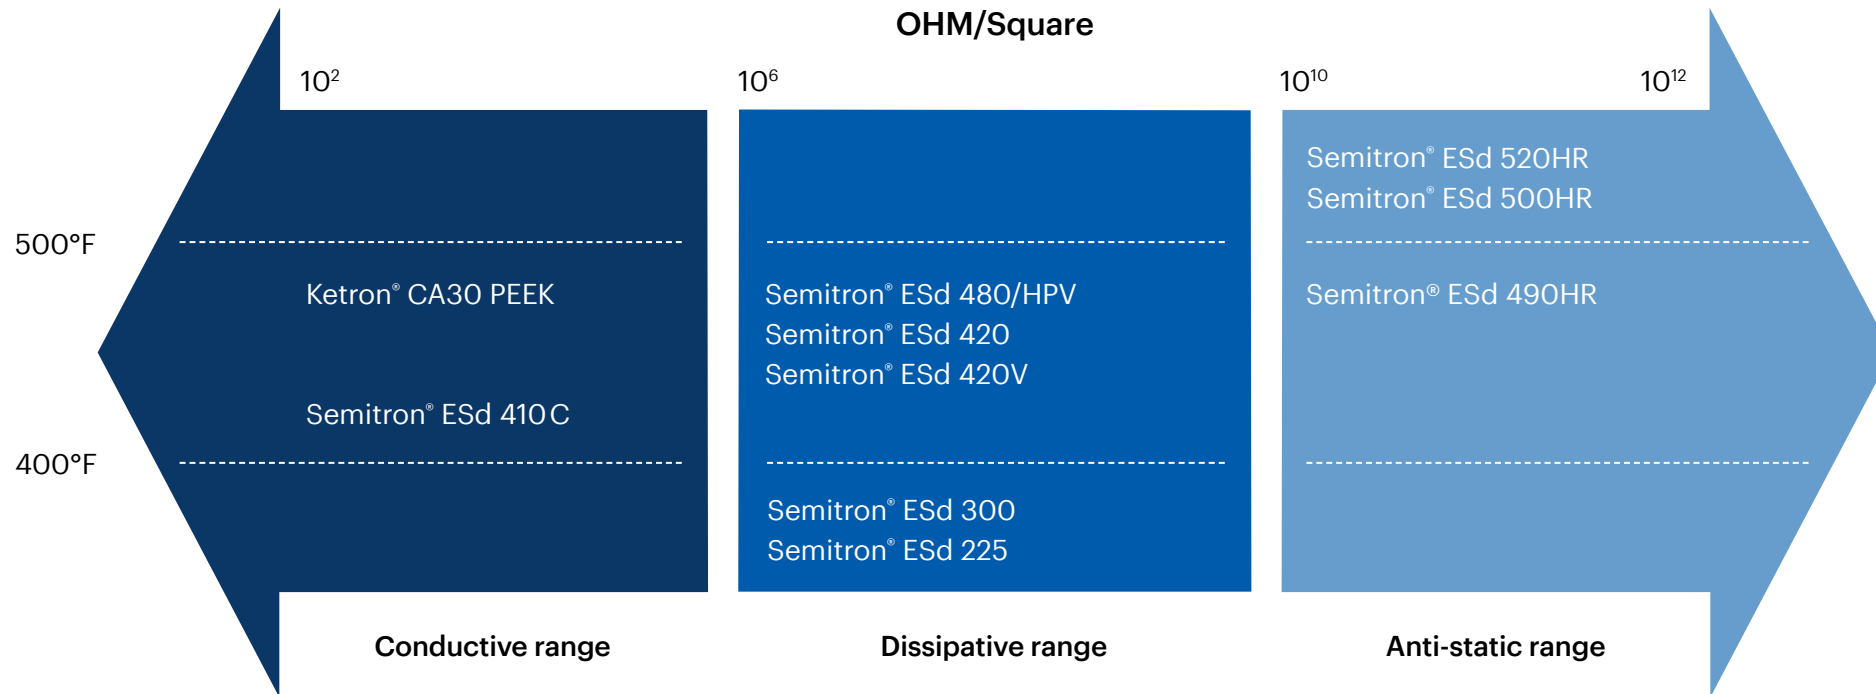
OHM/Square

$10^2$ $10^6$ $10^{10}$ $10^{12}$

500°F

400°F

Ketron® CA30 PEEK

Semitron® ESd 410C

Semitron® ESd 480/HPV
Semitron® ESd 420
Semitron® ESd 420V

Semitron® ESd 300
Semitron® ESd 225

Semitron® ESd 520HR
Semitron® ESd 500HR

Semitron® ESd 490HR

Conductive range

Dissipative range

Anti-static range